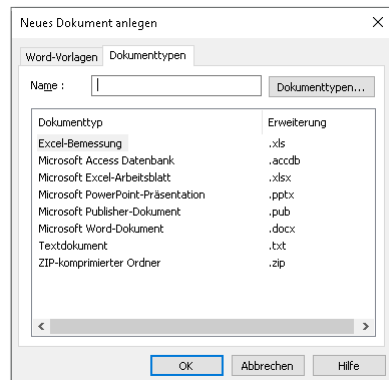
Neues Dokument anlegen

×

Word-Vorlagen Dokumenttypen

Name :

Dokumenttypen...

| Dokumenttyp | Erweiterung |
|---|---|
| Excel-Bemessung | .xls |
| Microsoft Access Datenbank | .accdb |
| Microsoft Excel-Arbeitsblatt | .xlsx |
| Microsoft PowerPoint-Präsentation | .pptx |
| Microsoft Publisher-Dokument | .pub |
| Microsoft Word-Dokument | .docx |
| Textdokument | .txt |
| ZIP-komprimierter Ordner | .zip |

<

>

OK Abbrechen Hilfe